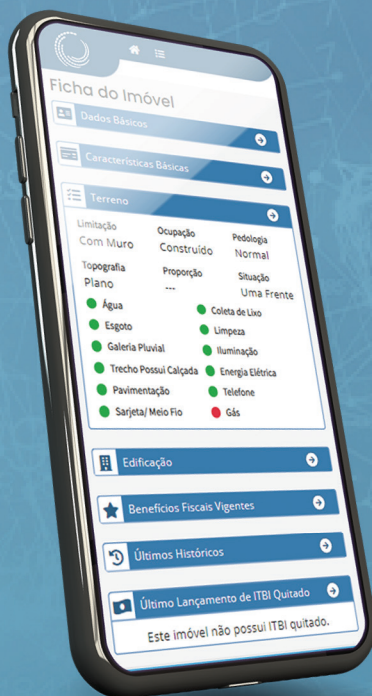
Ficha do Imóvel

Dados Básicos

Características Básicas

Terreno

Limitação
Com Muro

Ocupação
Construído

Pedologia
Normal

Topografia
Plano

Proporção
---

Situação
Uma Frente

Água

Coleta de Lixo

Esgoto

Limpeza

Galeria Pluvial

Iluminação

Trecho Possui Calçada

Energia Elétrica

Pavimentação

Telefone

Sarjeta/ Meio Fio

Gás

Edificação

Benefícios Fiscais Vigentes

Últimos Históricos

Último Lançamento de ITBI Quitado

Este imóvel não possui ITBI quitado.